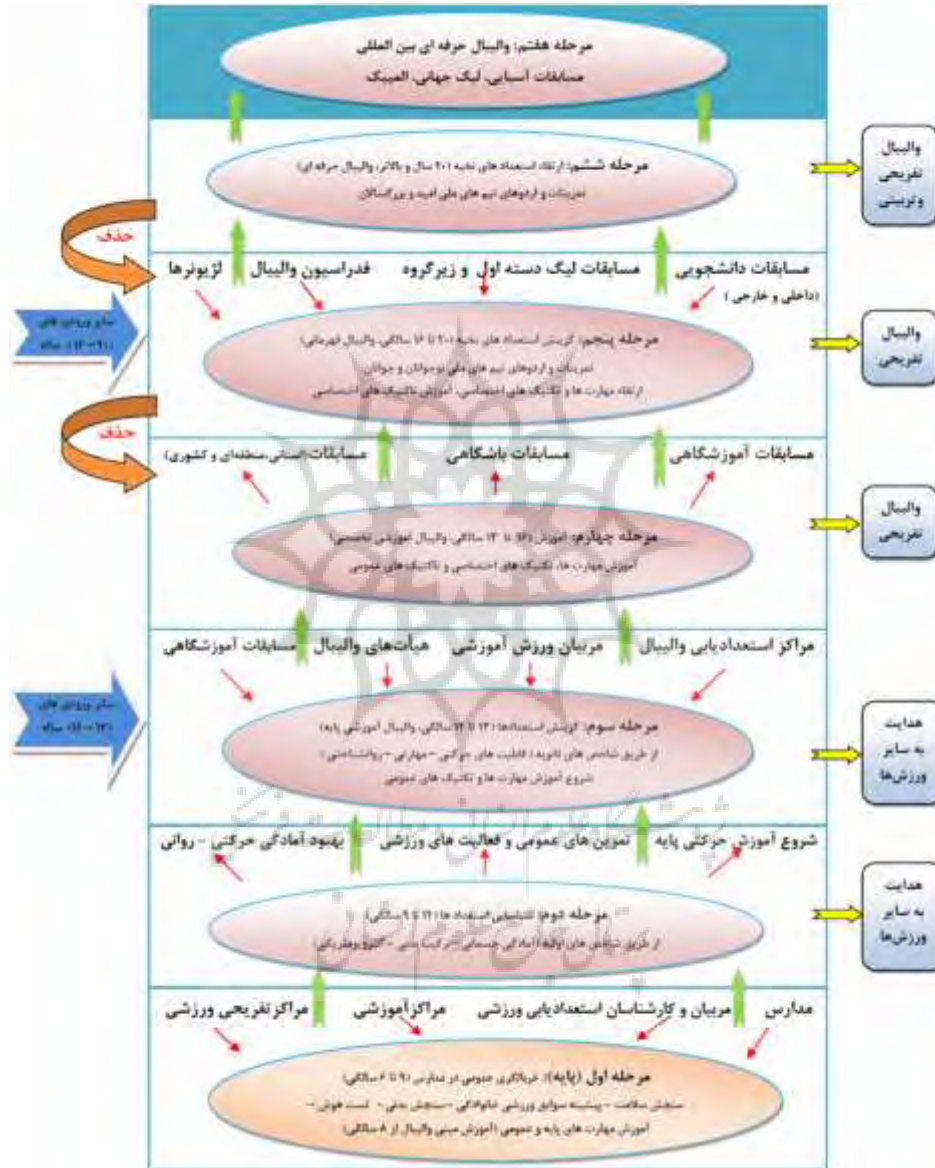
مرحله هفتم: والیبال حرفه ای بین المللی
مسابقات آسیایی، لیگ جهانی، المپیک

مرحله ششم: ارتقاء استعداد های نخبه (۲۰ سال و بالاتر، والیبال حرفه ای)
تمرینات و اردوهای تیم های ملی امید و بزرگسالان

والیبال تفریحی و ترئینی

حذف

مسابقات دانشجویی (داخلی و خارجی) مسابقات لیگ دسته اول و زیرگروه فدراسیون والیبال لژیونرها

سایر ورزش های (۱۶-۲۰) ساله

مرحله پنجم: گزینش استعداد های نخبه (۲۰ تا ۱۶ سالگی، والیبال قهرمانی)
تمرینات و اردوهای تیم های ملی نوجوانان و جوانان
ارتقاء مهارت ها و تکنیک های اختصاصی، آموزش تاکتیک های اختصاصی

والیبال تفریحی

حذف

مسابقات آموزشگاهی مسابقات باشگاهی مسابقات (استانی، منطقه‌ای و کشوری)

مرحله چهارم: آموزش (۱۶ تا ۱۲ سالگی، والیبال آموزشی تخصصی)
آموزش مهارت ها، تکنیک های اختصاصی و تاکتیک های عمومی

والیبال تفریحی

مراکز استعدادیابی والیبال مربیان ورزش آموزشی هیأت‌های والیبال مسابقات آموزشگاهی

سایر ورزش های (۱۲-۱۶) ساله

مرحله سوم: گزینش استعدادها (۱۲ تا ۹ سالگی، والیبال آموزشی پایه)
از طریق شاخص های تاوید (قابلیت های حرکتی - مهارتی - روانشناختی)
شروع آموزش مهارت ها و تکنیک های عمومی

هدایت به سایر ورزش‌ها

شروع آموزش حرکتی پایه تمرین های عمومی و فعالیت های ورزشی بهبود آمادگی حرکتی - روانی

مرحله دوم: شناسایی استعداد ها (۶ تا ۹ سالگی)
از طریق شاخص های اولیه آمادگی جسمانی (ترکیب بدنی - آنتروپومتریکی)

هدایت به سایر ورزش‌ها

مدارس مربیان و کارشناسان استعدادیابی ورزشی مراکز آموزشی مراکز تفریحی ورزشی

مرحله اول (پایه): غربالگری عمومی در مدارس (۹ تا ۶ سالگی)
سنجش سلامت - پیشینه سوابق ورزشی خانوادگی - سنجش بدنی - تست هوش -
آموزش مهارت های پایه و عمومی (آموزش مینی والیبال از ۸ سالگی)